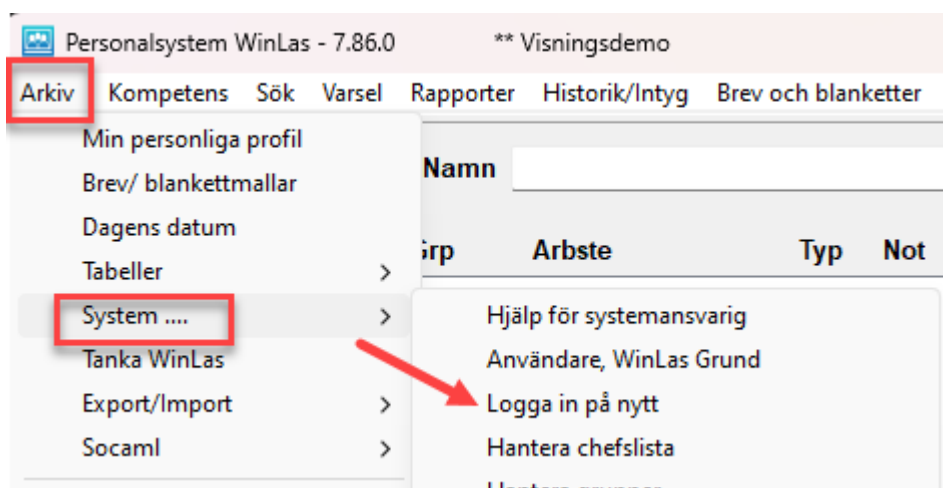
Personalsystem WinLas - 7.86.0 ** Visningsdemo

Arkiv Kompetens Sök Varsel Rapporter Historik/Intyg Brev och blanketter

Min personliga profil
Brev/ blankettmallar
Dagens datum
Tabeller
System ....
Tanka WinLas
Export/Import
Socaml

Namn

Grp Arbste Typ Not

Hjälp för systemansvarig
Användare, WinLas Grund
Logga in på nytt
Hantera chefslista
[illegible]